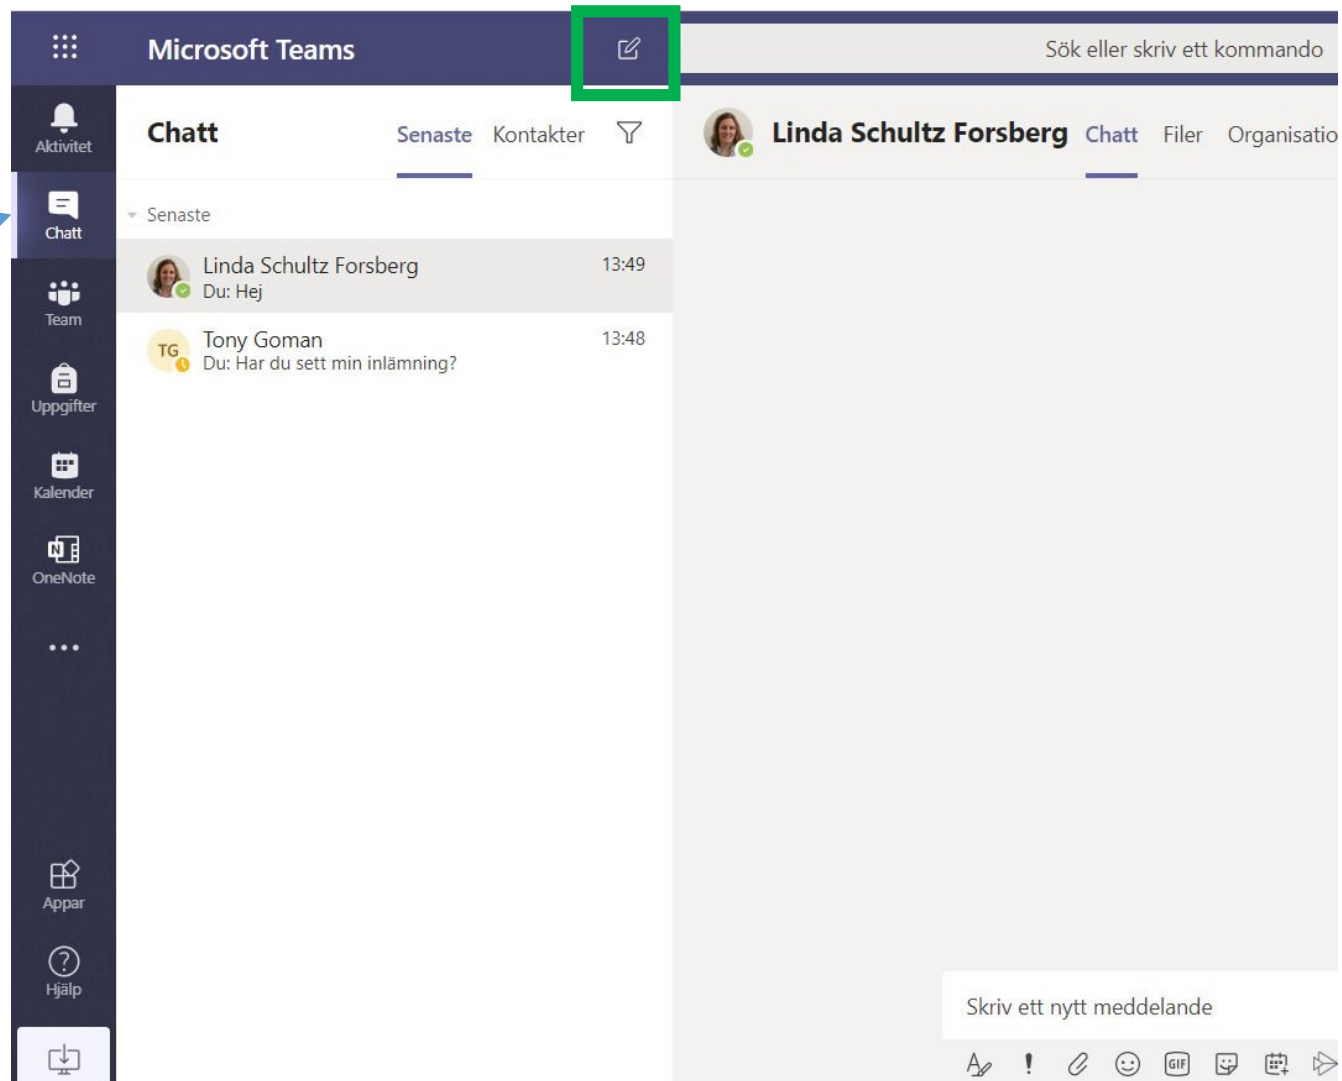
Microsoft Teams

Sök eller skriv ett kommando

Aktivitet

Chatt

Team

Uppgifter

Kalender

OneNote

...

Appar

Hjälp

Chatt

Senaste Kontakter

Senaste

Linda Schultz Forsberg 13:49
Du: Hej

TG Tony Goman 13:48
Du: Har du sett min inlämning?

Linda Schultz Forsberg Chatt Filer Organisatio

Skriv ett nytt meddelande